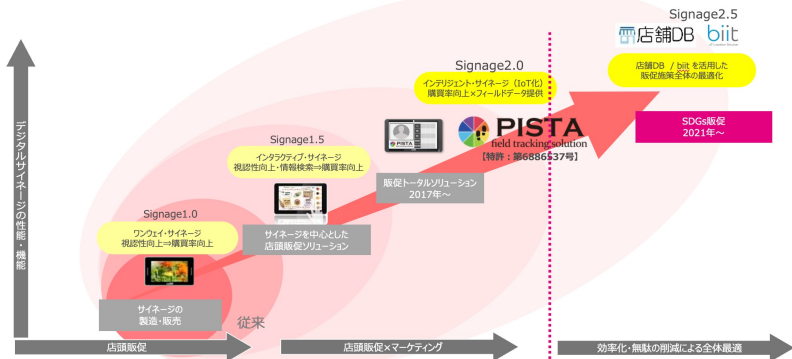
デジタルサイネージの性能・機能

Signage2.5

店舗DB biit

店舗DB / biit を活用した販促施策全体の最適化

SDGs販促
2021年～

Signage2.0

インテリジェント・サイネージ（IoT化）
購買率向上×フィールドデータ提供

PISTA
field tracking solution
【特許：第6886537号】

販促トータルソリューション
2017年～

Signage1.5

インタラクティブ・サイネージ
視認性向上・情報検索⇒購買率向上

サイネージを中心とした
店頭販促ソリューション

Signage1.0

ワンウェイ・サイネージ
視認性向上⇒購買率向上

サイネージの
製造・販売

従来

店頭販促

店頭販促×マーケティング

効率化・無駄の削減による全体最適